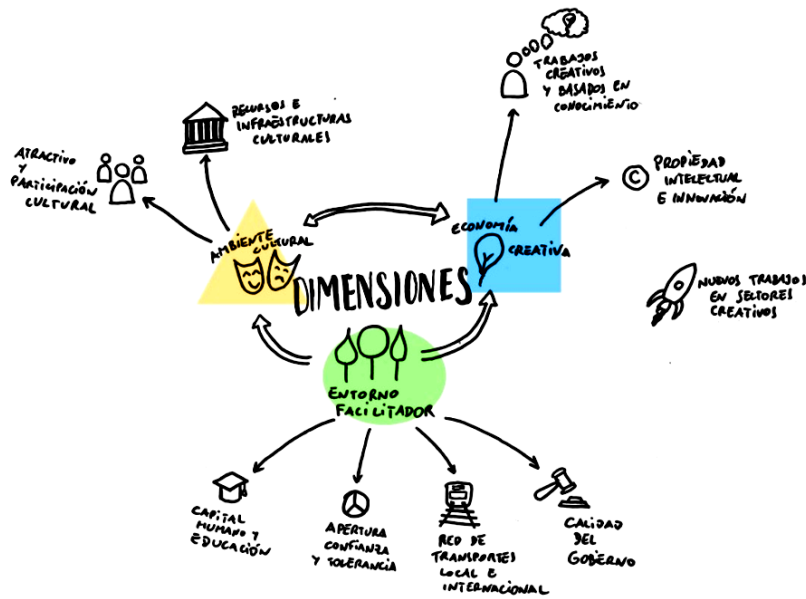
TRABAJOS CREATIVOS Y BASADOS EN CONOCIMIENTO

RECURSOS E INFRAESTRUCTURAS CULTURALES

ATRACTIVO Y PARTICIPACIÓN CULTURAL

PROPIEDAD INTELECTUAL E INNOVACIÓN

AMBIENTE CULTURAL

ECONOMÍA CREATIVA

DIMENSIONES

NUEVOS TRABAJOS EN SECTORES CREATIVOS

ENTORNO FACILITADOR

CAPITAL HUMANO Y EDUCACIÓN

APERTURA CONFIANZA Y TOLERANCIA

RED DE TRANSPORTES LOCAL E INTERNACIONAL

CALIDAD DEL GOBIERNO